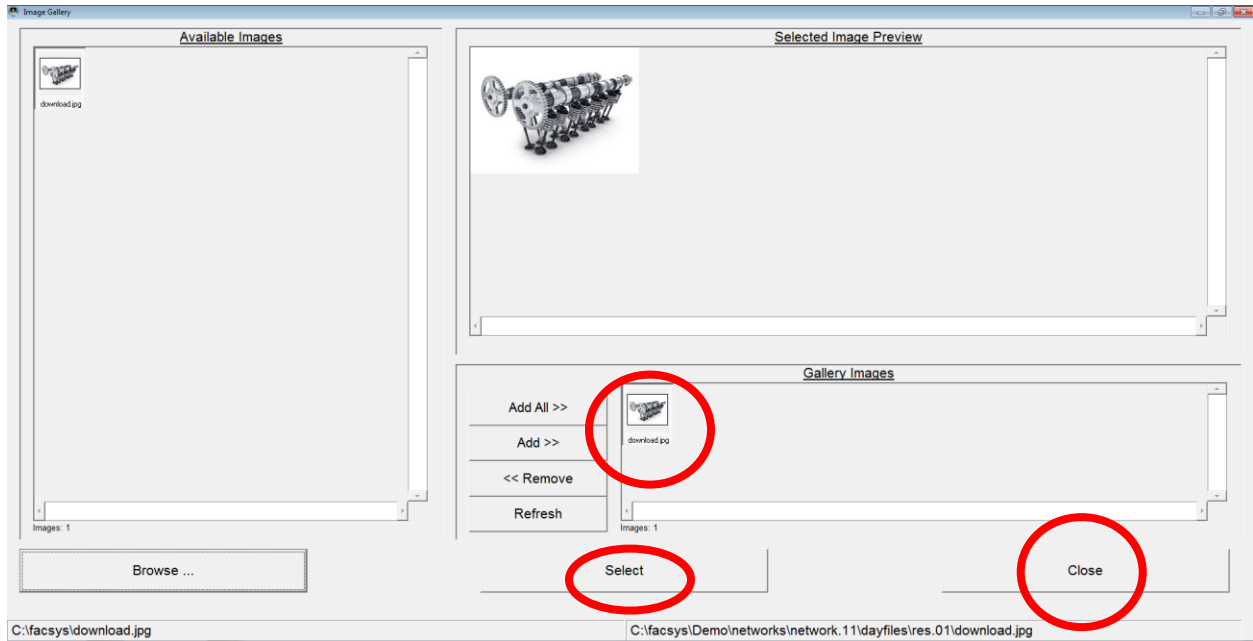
Image Gallery

Available Images

download.jpg

Images: 1

Selected Image Preview

Gallery Images

Add All >>

Add >>

<< Remove

Refresh

download.jpg

Images: 1

Browse ...

Select

Close

C:\facsys\download.jpg

C:\facsys\Demo\networks\network.11\dayfiles\res.01\download.jpg